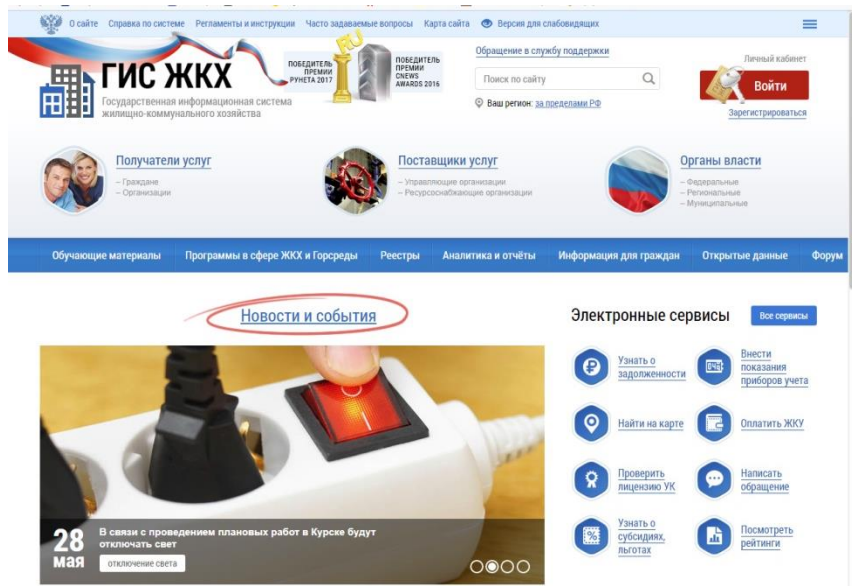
О сайте Справка по системе Регламенты и инструкции Часто задаваемые вопросы Карта сайта Версия для слабовидящих

ГИС ЖКХ
Государственная информационная система жилищно-коммунального хозяйства

ПОБЕДИТЕЛЬ ПРЕМИИ РУНЕТА 2017

.RU

ПОБЕДИТЕЛЬ ПРЕМИИ CNEWS AWARDS 2016

Обращение в службу поддержки

Поиск по сайту

Ваш регион: за пределами РФ

Личный кабинет

Войти

Зарегистрироваться

Получатели услуг
– Граждане
– Организации

Поставщики услуг
– Управляющие организации
– Ресурсоснабжающие организации

Органы власти
– Федеральные
– Региональные
– Муниципальные

Обучающие материалы Программы в сфере ЖКХ и Горсреды Реестры Аналитика и отчёты Информация для граждан Открытые данные Форум

Новости и события

28 мая
В связи с проведением плановых работ в Курске будут отключать свет
отключение света

Электронные сервисы
Все сервисы

Узнать о задолженности
Внести показания приборов учета
Найти на карте
Оплатить ЖКУ
Проверить лицензию УК
Написать обращение
Узнать о субсидиях, льготах
Посмотреть рейтинги